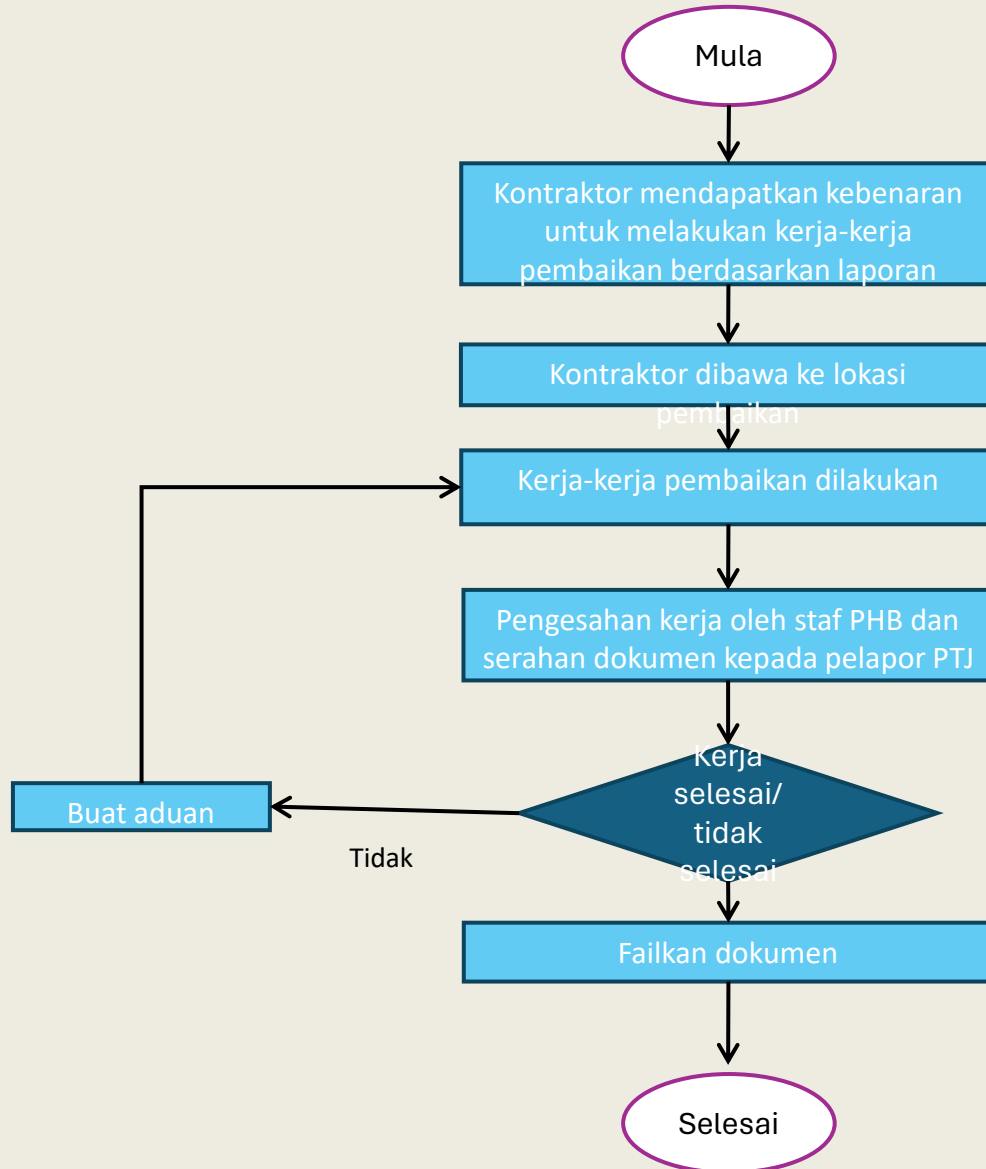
Mula

Kontraktor mendapatkan kebenaran untuk melakukan kerja-kerja pembaikan berdasarkan laporan

Kontraktor dibawa ke lokasi pembaikan

Kerja-kerja pembaikan dilakukan

Pengesahan kerja oleh staf PHB dan serahan dokumen kepada pelapor PTJ

Kerja selesai/ tidak selesai

Buat aduan

Tidak

Failkan dokumen

Selesai